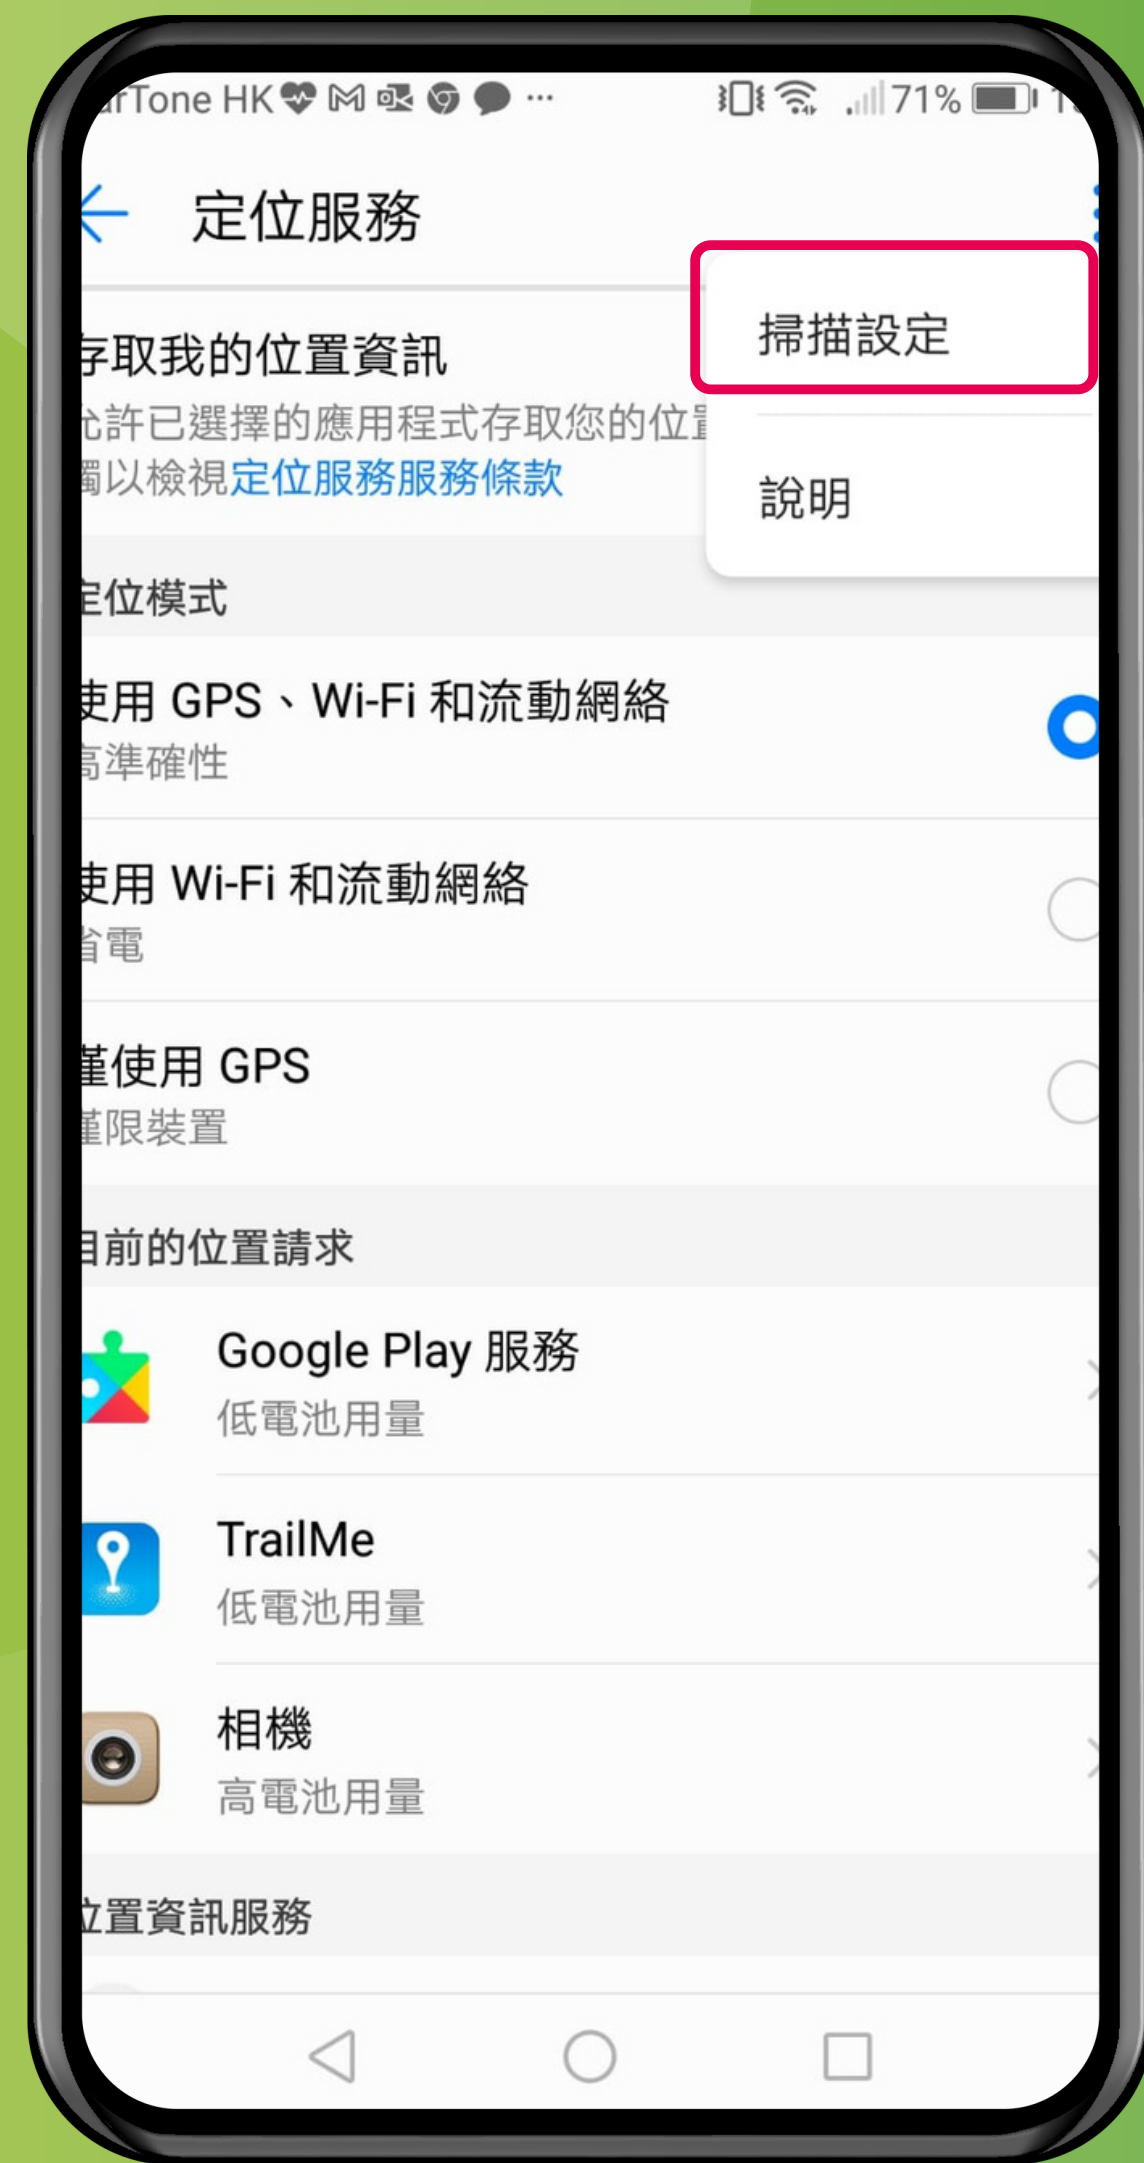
arTone HK ...

71%

定位服務

掃描設定

說明

存取我的位置資訊

允許已選擇的應用程式存取您的位置
觸以檢視定位服務服務條款

定位模式

使用 GPS、Wi-Fi 和流動網絡
高準確性

使用 Wi-Fi 和流動網絡
省電

僅使用 GPS
僅限裝置

目前的位置請求

Google Play 服務
低電池用量

TrailMe
低電池用量

相機
高電池用量

位置資訊服務